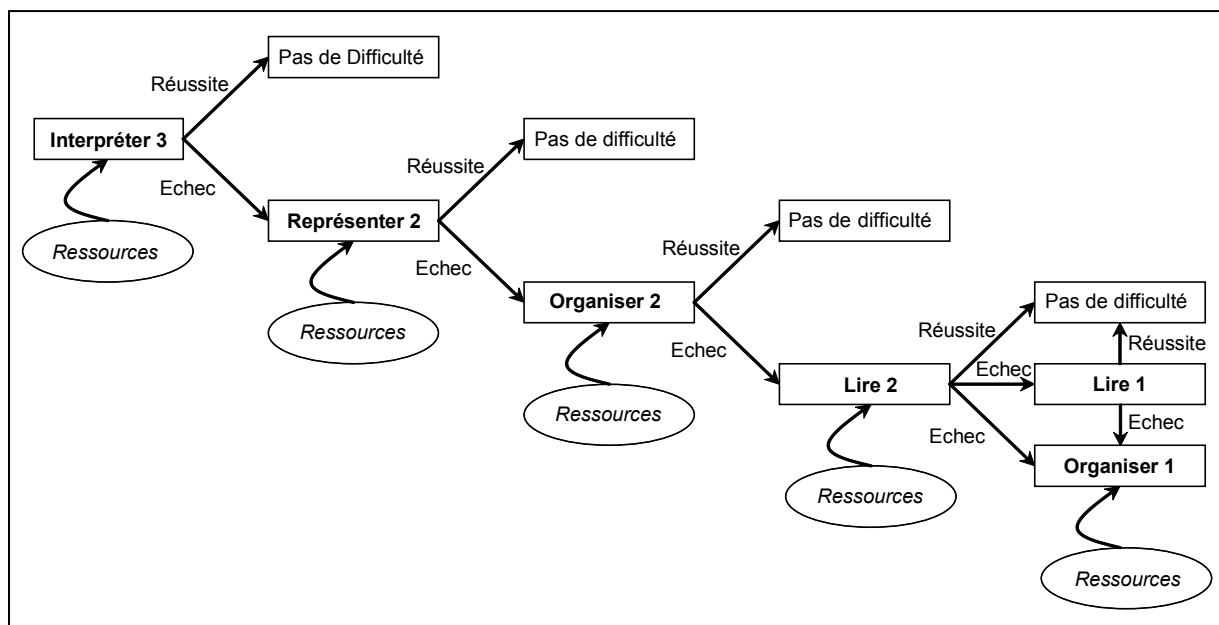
Pas de Difficulté

Réussite

Interpréter 3

Echec

Ressources

Pas de difficulté

Réussite

Représenter 2

Echec

Ressources

Pas de difficulté

Réussite

Organiser 2

Echec

Ressources

Pas de difficulté

Réussite

Réussite

Echec

Lire 2

Lire 1

Echec

Echec

Organiser 1

Ressources

Ressources